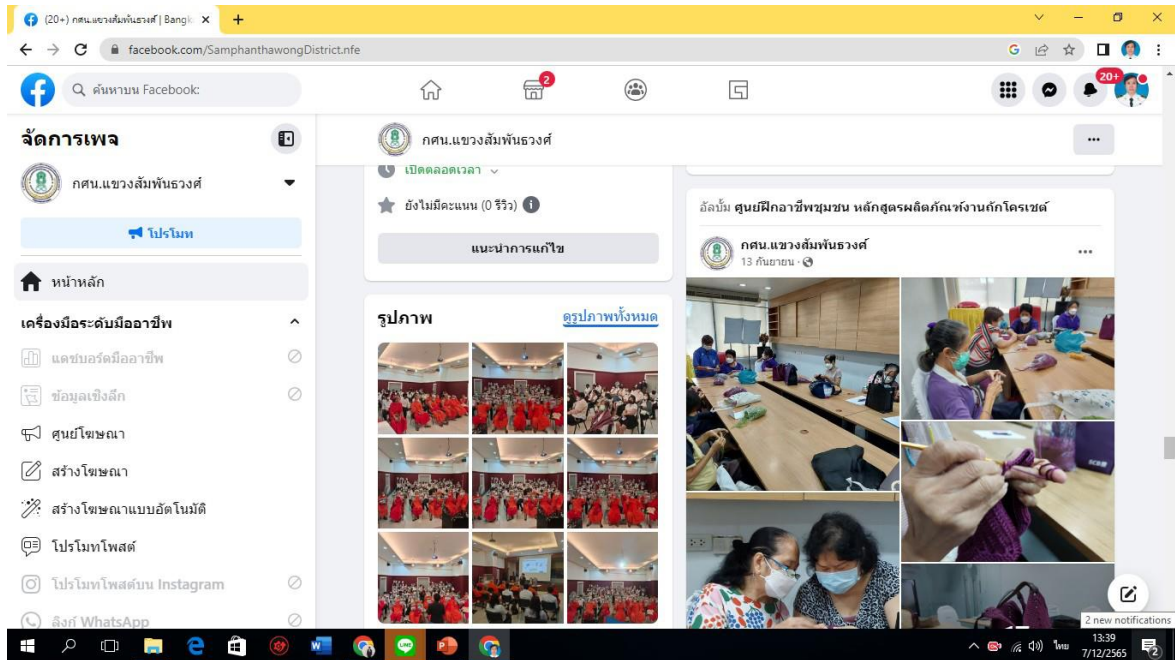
(20+) กศน.แขวงสัมพันธวงศ์ | Bangk ×

facebook.com/SamphanthawongDistrict.nfe

ค้นหาบน Facebook

2

20+

จัดการเพจ

กศน.แขวงสัมพันธวงศ์

โปรโมท

หน้าหลัก

เครื่องมือระดับมืออาชีพ

แดชบอร์ดมืออาชีพ

ข้อมูลเชิงลึก

ศูนย์โฆษณา

สร้างโฆษณา

สร้างโฆษณาแบบอัตโนมัติ

โปรโมทโพสต์

โปรโมทโพสต์บน Instagram

ลิงก์ WhatsApp

กศน.แขวงสัมพันธวงศ์

เปิดตลอดเวลา

ยังไม่มีคะแนน (0 รีวิว)

แนะนำการแก้ไข

รูปภาพ

ดูรูปภาพทั้งหมด

อัลบั้ม ศูนย์ฝึกอาชีพชุมชน หลักสูตรผลิตภัณฑ์งานถักโครเชต์

กศน.แขวงสัมพันธวงศ์

13 กันยายน ·

2 new notifications

13:39
7/12/2565

ไทย